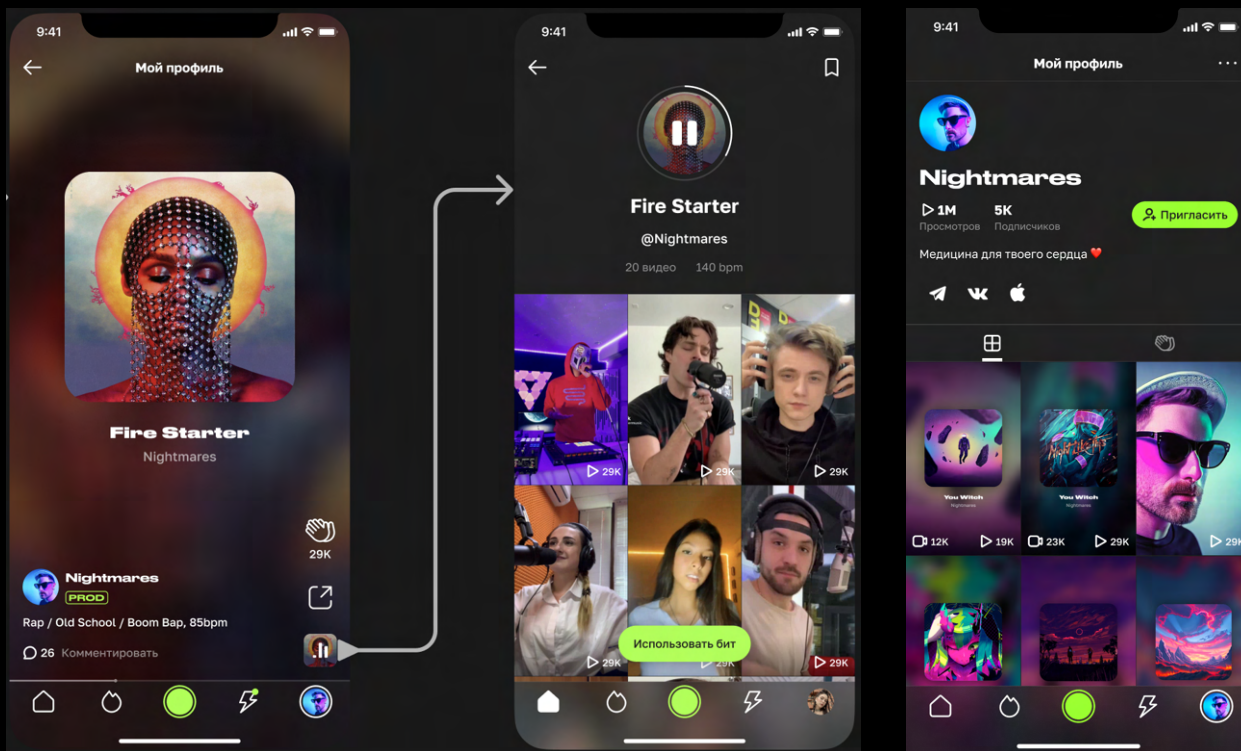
9:41

Мой профиль

Fire Starter

Nightmares

29K

Nightmares

PROD

Rap / Old School / Boom Bap, 85bpm

26 Комментировать

9:41

Fire Starter

@Nightmares

20 видео 140 bpm

29K

29K

29K

29K

29K

29K

Использовать бит

9:41

Мой профиль

Nightmares

1M
Просмотров

5K
Подписчиков

Пригласить

Медицина для твоего сердца

You Witch
Nightmares

You Witch
Nightmares

12K

19K

23K

29K

29K